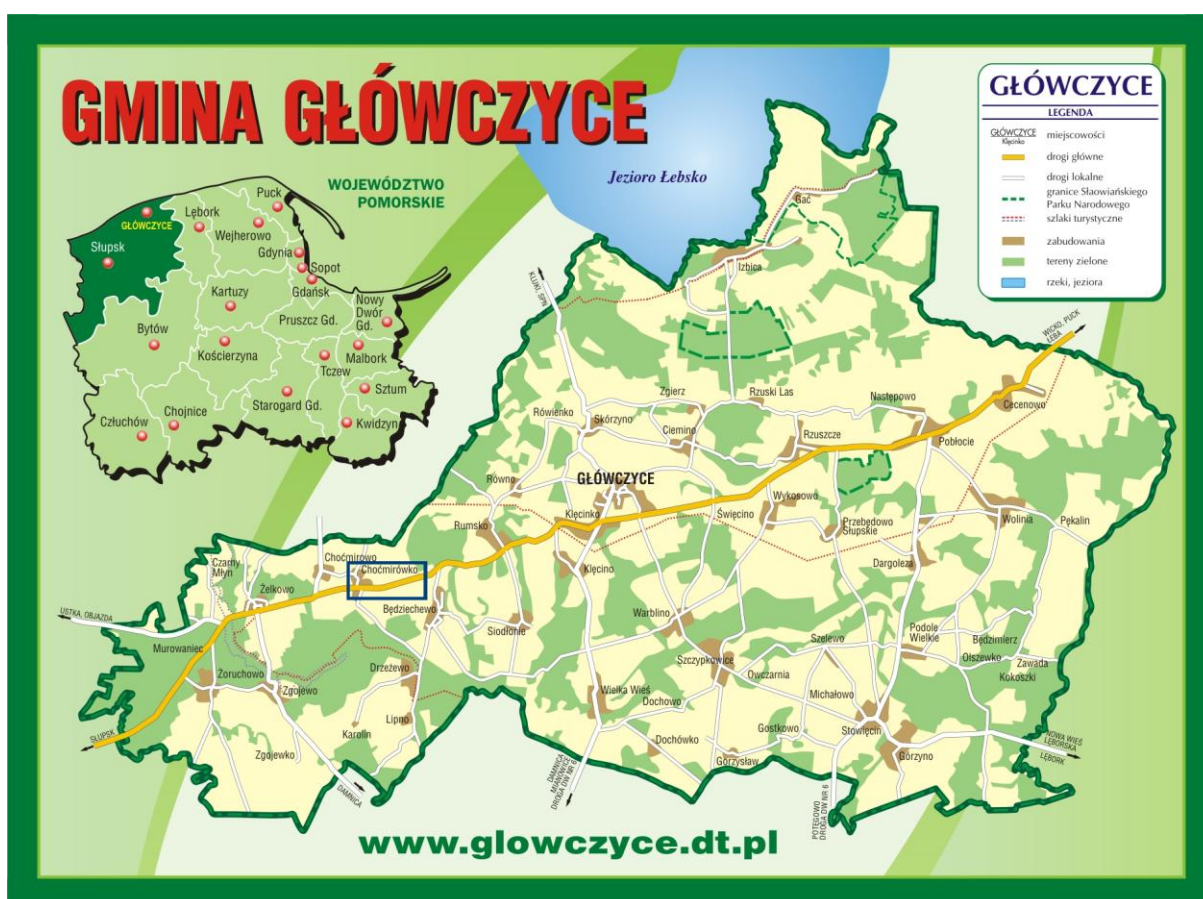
GMINA GŁÓWCZYCE

WOJEWÓDZTWO POMORSKIE

Puck
GŁÓWCZYCE
Lębork
Wejherowo
Słupsk
Gdynia
Sopot
Gdańsk
Kartuzy
Nowy Dwór Gd.
Pruszcz Gd.
Bytów
Kościerzyna
Malbork
Tczew
Sztum
Starogard Gd.
Człuchów
Chojnice
Kwidzyn

Jezioro Łebsko

GŁÓWCZYCE
LEGENDA
GŁÓWCZYCE Klęcinko miejscowości
drogi główne
drogi lokalne
granice Słaowiańskiego Parku Narodowego
szlaki turystyczne
zabudowania
tereny zielone
rzeki, jeziora

Bąc
Izbica
KLUKI, SMOŁDZINO
WICKO, PUCK, ŁEBA
Zgierz
Rzuski Las
Następowo
Cecenowo
Rówienko
Skórzyno
Ciemino
Rzuszcze
Pobłocie
Równo
GŁÓWCZYCE
Wykosowo
Klęcinko
Święcino
Przebędowo Słupskie
Wolinia
Pękalin
Rumsko
Choćmirowo
Choćmirówko
Czarny Młyn
Żelkowo
Klęcino
Dargoleza
USTKA, OBJAZDA
Będziechowo
Warblino
Siodłonie
Szelewo
Podole Wielkie
Będzimierz
Olszewko
Murowaniec
Zoruchowo
Zgojewo
Drzeżewo
Szczypkowice
Owczarnia
Zawada
Kokoszki
Wielka Wieś
Michałowo
Dochowo
Lipno
Karolin
Gostkowo
Stowięcin
SŁUPSK
Zgojewko
Dochówko
Górzysław
Górzyno
NOWA WIEŚ LĘBORSKA
LĘBORK
DAMNICA
DAMNICA, MIKORZYCE, DROGA DW NR 6
POTĘGOWO, DROGA DW NR 6

www.glowczyce.dt.pl